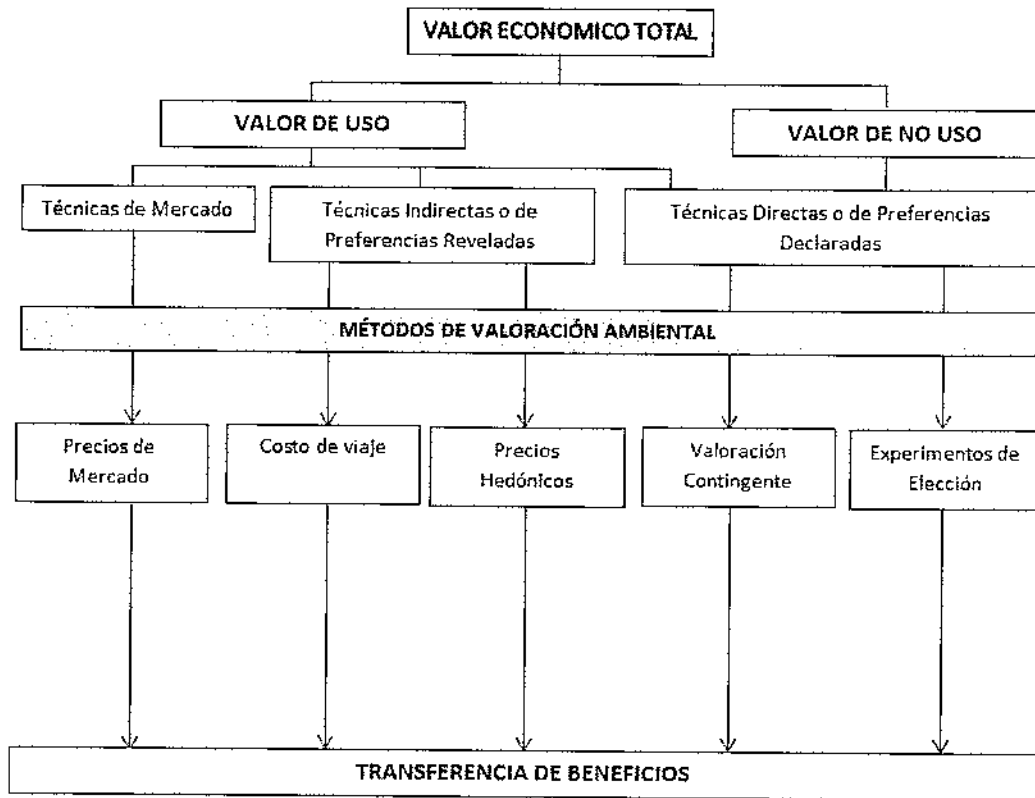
VALOR ECONOMICO TOTAL

VALOR DE USO

VALOR DE NO USO

Técnicas de Mercado

Técnicas Indirectas o de Preferencias Reveladas

Técnicas Directas o de Preferencias Declaradas

MÉTODOS DE VALORACIÓN AMBIENTAL

Precios de Mercado

Costo de viaje

Precios Hedónicos

Valoración Contingente

Experimentos de Elección

TRANSFERENCIA DE BENEFICIOS